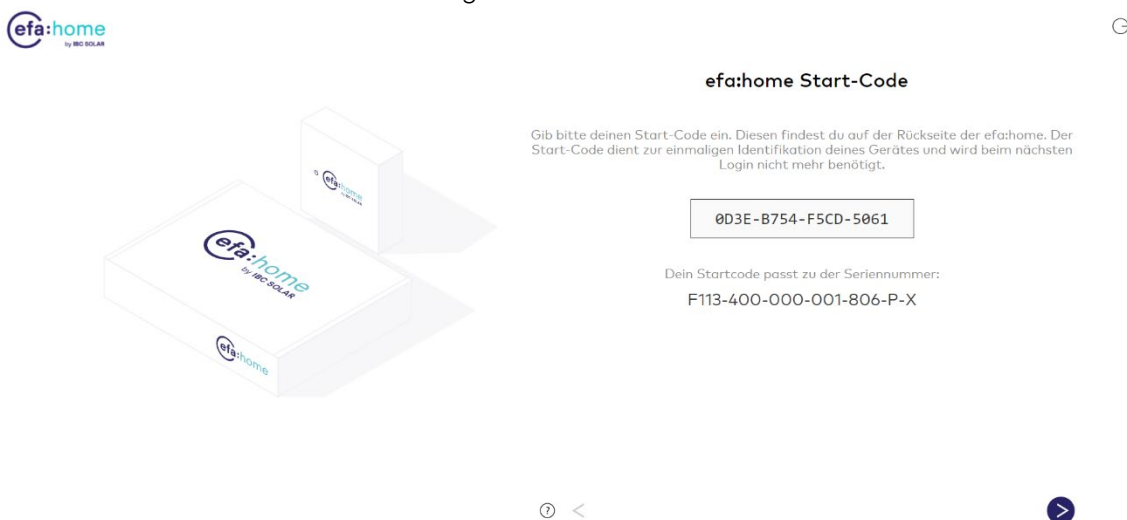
efa:home
by IBC SOLAR

G

efa:home Start-Code

Gib bitte deinen Start-Code ein. Diesen findest du auf der Rückseite der efa:home. Der Start-Code dient zur einmaligen Identifikation deines Gerätes und wird beim nächsten Login nicht mehr benötigt.

0D3E-B754-F5CD-5061

Dein Startcode passt zu der Seriennummer:
F113-400-000-001-806-P-X

efa:home
by IBC SOLAR

efa:home

efa:home

?
<
>